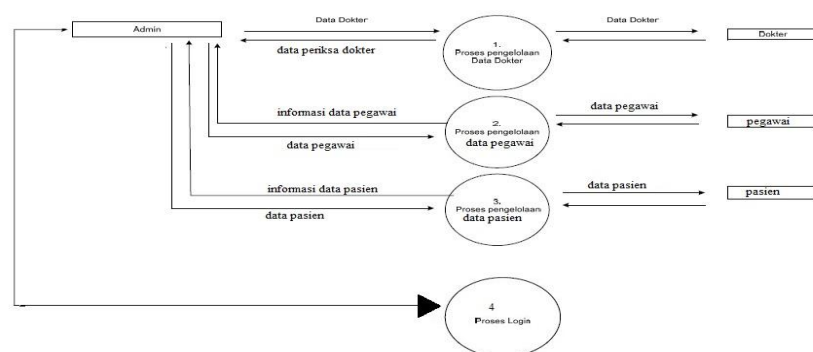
Admin

Data Dokter

data periksa dokter

1.
Proses pengelolaan
Data Dokter

Data Dokter

Dokter

informasi data pegawai

data pegawai

2.
Proses pengelolaan
data pegawai

data pegawai

pegawai

informasi data pasien

data pasien

3.
Proses pengelolaan
data pasien

data pasien

pasien

4
Proses Login